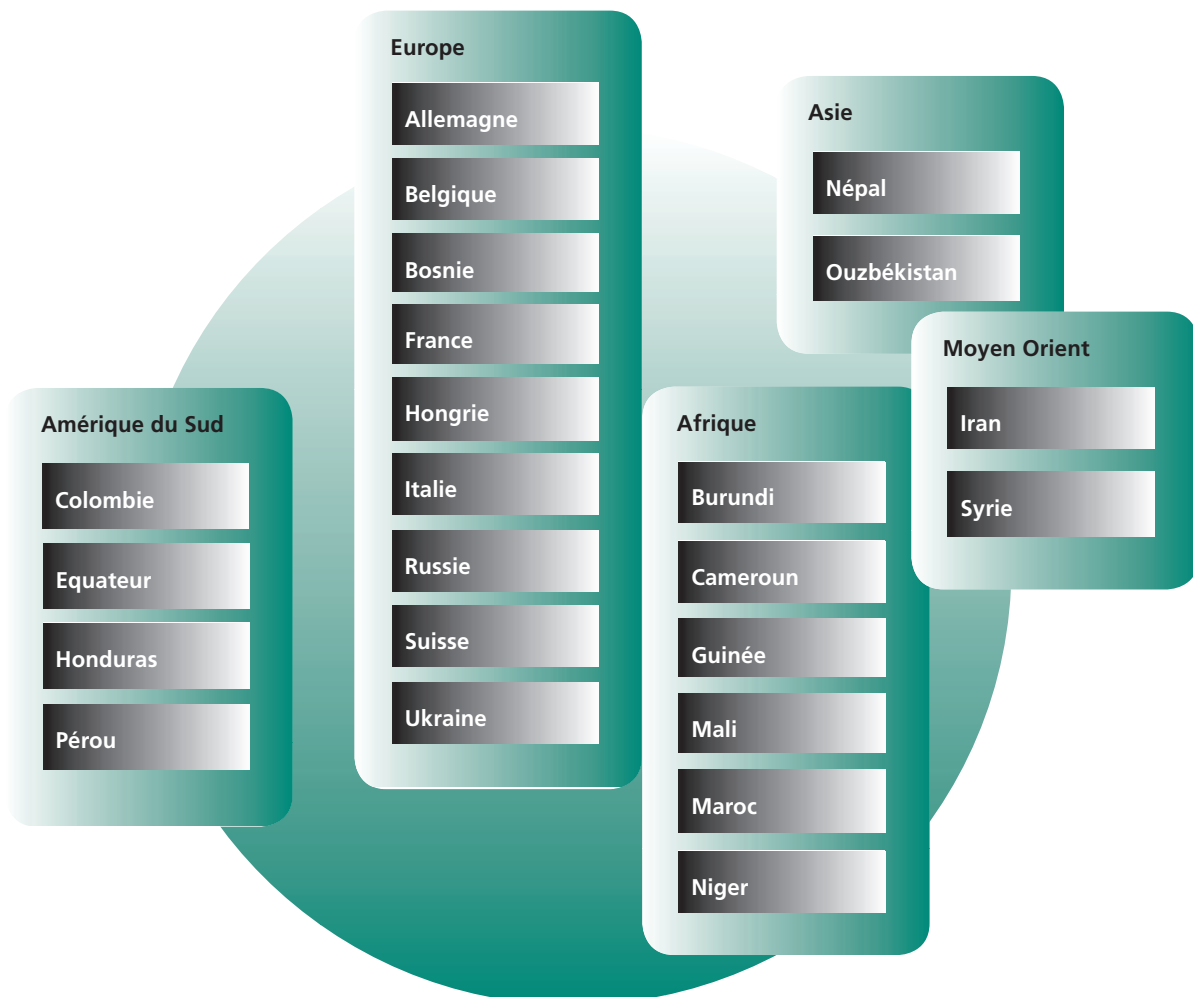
Europe

Allemagne

Belgique

Bosnie

France

Hongrie

Italie

Russie

Suisse

Ukraine

Asie

Népal

Ouzbékistan

Moyen Orient

Iran

Syrie

Amérique du Sud

Colombie

Equateur

Honduras

Pérou

Afrique

Burundi

Cameroun

Guinée

Mali

Maroc

Niger